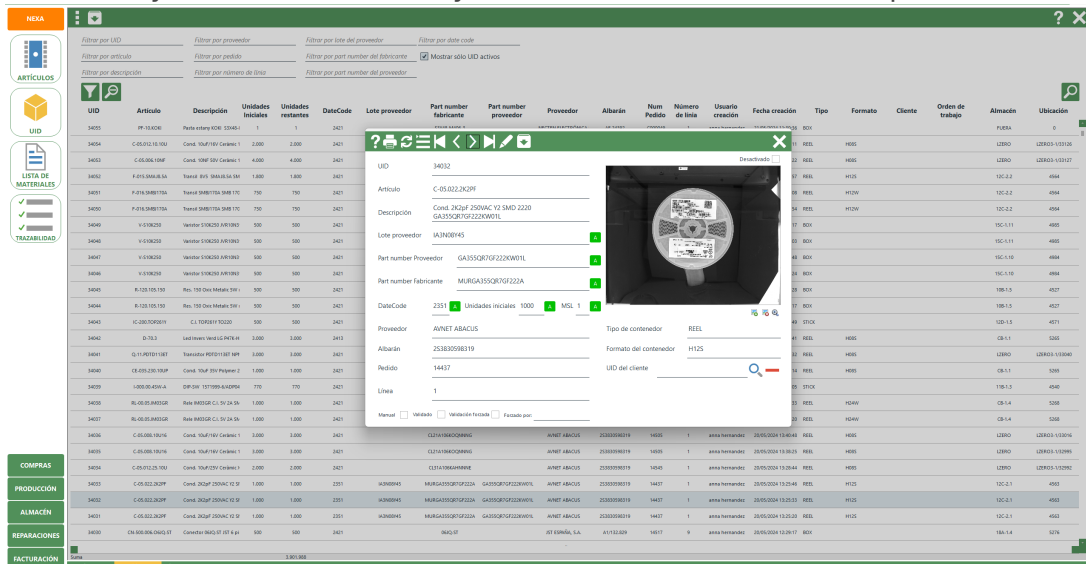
NEXA

ARTÍCULOS

UID

LISTA DE MATERIALES

TRAZABILIDAD

COMPRAS

PRODUCCIÓN

ALMACÉN

REPARACIONES

FACTURACIÓN

Filtrar por UID
Filtrar por proveedor
Filtrar por lote del proveedor
Filtrar por date code
Filtrar por artículo
Filtrar por pedido
Filtrar por part number del fabricante
Mostrar sólo UID activos
Filtrar por descripción
Filtrar por número de línia
Filtrar por part number del proveedor

| UID | Artículo | Descripción | Unidades Iniciales | Unidades restantes | DateCode | Lote proveedor | Part number fabricante | Part number proveedor | Proveedor | Albarán | Num Pedido | Número de línia | Usuario creación | Fecha creación | Tipo | Formato | Cliente | Orden de trabajo | Almacén | Ubicación |
|---|---|---|---|---|---|---|---|---|---|---|---|---|---|---|---|---|---|---|---|---|
| 34055 | PF-10.KOBI | Pasta estany KOBI 33X45-I | 1 | 1 | 2421 | | | | | | | | | | BOX | | | | FUERA | 0 |
| 34054 | C-05.012.10.10U | Cond. 10uF/16V Ceràmic 1 | 2.000 | 2.000 | 2421 | | | | | | | | | | REEL | H08S | | | LZERO | LZERO3-1/33126 |
| 34053 | C-05.006.10NF | Cond. 10NF 50V Ceràmic 1 | 4.000 | 4.000 | 2421 | | | | | | | | | | REEL | H08S | | | LZERO | LZERO3-1/33127 |
| 34052 | F-016.SMA.8.5A | Transit. BVS SMA 8.5A SM | 1.800 | 1.800 | 2421 | | | | | | | | | | REEL | H12S | | | 12C-2.2 | 4964 |
| 34051 | P-016.SMBJ170A | Transit SMBJ170A SMB 17C | 750 | 750 | 2421 | | | | | | | | | | REEL | H12W | | | 12C-2.2 | 4964 |
| 34050 | P-016.SMBJ170A | Transit SMBJ170A SMB 17C | 750 | 750 | 2421 | | | | | | | | | | REEL | H12W | | | 12C-2.2 | 4964 |
| 34049 | V-S10K250 | Varistor S10K250 AR10N3 | 500 | 500 | 2421 | | | | | | | | | | BOX | | | | 15C-1.11 | 4865 |
| 34048 | V-S10K250 | Varistor S10K250 AR10N3 | 500 | 500 | 2421 | | | | | | | | | | BOX | | | | 15C-1.11 | 4865 |
| 34047 | V-S10K250 | Varistor S10K250 AR10N3 | 500 | 500 | 2421 | | | | | | | | | | BOX | | | | 15C-1.10 | 4994 |
| 34046 | V-S10K250 | Varistor S10K250 AR10N3 | 500 | 500 | 2421 | | | | | | | | | | BOX | | | | 15C-1.10 | 4994 |
| 34045 | R-120.105.150 | Res. 150 Ows Metalic 5W | 500 | 500 | 2421 | | | | | | | | | | BOX | | | | 10B-1.5 | 4527 |
| 34044 | R-120.105.150 | Res. 150 Ows Metalic 5W | 500 | 500 | 2421 | | | | | | | | | | BOX | | | | 10B-1.5 | 4527 |
| 34043 | IC-200.TOP201Y | C.I. TOP201Y TO220 | 500 | 500 | 2421 | | | | | | | | | | STICK | | | | 12D-1.5 | 4571 |
| 34042 | D-73.2 | Led Invers Verd LG P47K-H | 3.000 | 3.000 | 2413 | | | | | | | | | | REEL | H08S | | | CB-1.1 | 5265 |
| 34041 | Q-11.PDTD113ET | Transistor PDTD113ET NPI | 3.000 | 3.000 | 2421 | | | | | | | | | | REEL | H08S | | | LZERO | LZERO3-1/33040 |
| 34040 | CE-035.230.10UF | Cond. 10uF 35V Polymer 2 | 1.000 | 1.000 | 2421 | | | | | | | | | | REEL | H08S | | | CB-1.1 | 5265 |
| 34039 | I-000.00.4SW-A | DIP-SW 1571999-6/ADP04 | 770 | 770 | 2421 | | | | | | | | | | STICK | | | | 11B-1.3 | 4546 |
| 34038 | RL-00.05.IM03GR | Rele IM03GR C.I. 5V 2A SA | 1.000 | 1.000 | 2421 | | | | | | | | | | REEL | H24W | | | CB-1.4 | 5268 |
| 34037 | RL-00.05.IM03GR | Rele IM03GR C.I. 5V 2A SA | 1.000 | 1.000 | 2421 | | | | | | | | | | REEL | H24W | | | CB-1.4 | 5268 |
| 34036 | C-05.006.10U16 | Cond. 10uF/16V Ceràmic 1 | 3.000 | 3.000 | 2421 | | CL21A106KOQNNNG | | AVNET ABACUS | 253030598319 | 14505 | 1 | anna hernandez | 20/05/2024 13:40:43 | REEL | H08S | | | LZERO | LZERO3-1/33016 |
| 34035 | C-05.006.10U16 | Cond. 10uF/16V Ceràmic 1 | 3.000 | 3.000 | 2421 | | CL21A106KOQNNNG | | AVNET ABACUS | 253030598319 | 14505 | 1 | anna hernandez | 20/05/2024 13:38:25 | REEL | H08S | | | LZERO | LZERO3-1/32995 |
| 34034 | C-05.012.25.10U | Cond. 10uF/25V Ceràmic 1 | 2.000 | 2.000 | 2421 | | CL31A106KAHNNNE | | AVNET ABACUS | 253030598319 | 14545 | 1 | anna hernandez | 20/05/2024 13:28:44 | REEL | H08S | | | LZERO | LZERO3-1/32992 |
| 34033 | C-05.022.2K2PF | Cond. 2K2pF 250VAC Y2 SI | 1.000 | 1.000 | 2351 | IA3N08Y45 | MURGA355QR7GF222A | GA355QR7GF222KW01L | AVNET ABACUS | 253030598319 | 14437 | 1 | anna hernandez | 20/05/2024 13:25:46 | REEL | H12S | | | 12C-2.1 | 4563 |
| 34032 | C-05.022.2K2PF | Cond. 2K2pF 250VAC Y2 SI | 1.000 | 1.000 | 2351 | IA3N08Y45 | MURGA355QR7GF222A | GA355QR7GF222KW01L | AVNET ABACUS | 253030598319 | 14437 | 1 | anna hernandez | 20/05/2024 13:25:33 | REEL | H12S | | | 12C-2.1 | 4563 |
| 34031 | C-05.022.2K2PF | Cond. 2K2pF 250VAC Y2 SI | 1.000 | 1.000 | 2351 | IA3N08Y45 | MURGA355QR7GF222A | GA355QR7GF222KW01L | AVNET ABACUS | 253030598319 | 14437 | 1 | anna hernandez | 20/05/2024 13:25:20 | REEL | H12S | | | 12C-2.1 | 4563 |
| 34030 | CN-500.006.06iQ.ST | Conector 06iQ.ST JST 6 pi | 500 | 500 | 2421 | | 06iQ.ST | | JST ESPAÑOL S.A. | A1/132.929 | 14517 | 9 | anna hernandez | 20/05/2024 13:29:17 | BOX | | | | 18A-1.4 | 5276 |

Suma
3.001.988

Desactivado
UID 34032
Artículo C-05.022.2K2PF
Descripción Cond. 2K2pF 250VAC Y2 SMD 2220 GA355QR7GF222KW01L
Lote proveedor IA3N08Y45 A
Part number Proveedor GA355QR7GF222KW01L A
Part number Fabricante MURGA355QR7GF222A A
DateCode 2351 A Unidades iniciales 1000 A MSL 1 A
Proveedor AVNET ABACUS
Tipo de contenedor REEL
Albarán 253830598319
Formato del contenedor H12S
Pedido 14437
UID del cliente
Línea 1
Manual Validado Validación forzada Forzado por: